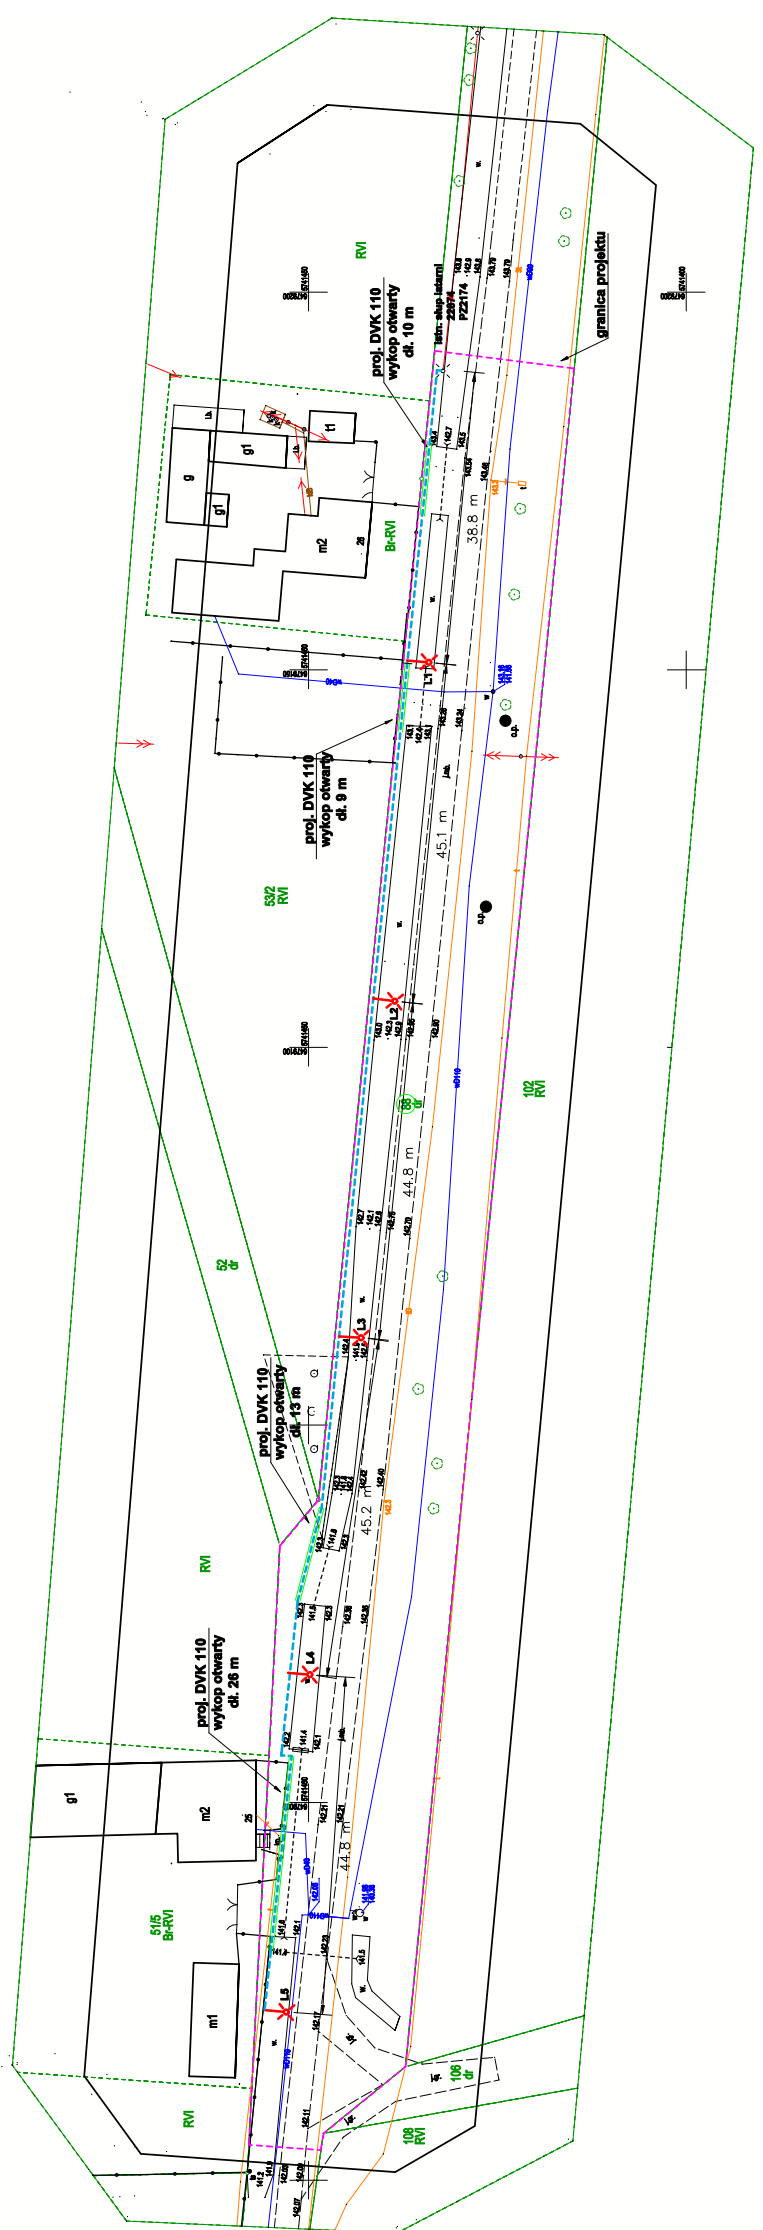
RVI

granica projektu

proj. DVK 110
wykop otwarty
dł. 10 m

istn. słup latarni
PZ2174

g1

g

g1

m2

t1

Br-RVI

38.8 m

L1

proj. DVK 110
wykop otwarty
dł. 9 m

45.1 m

53/2
RVI

L2

102
RVI

44.8 m

52
dr

L3

proj. DVK 110
wykop otwarty
dł. 13 m

45.2 m

RVI

L4

proj. DVK 110
wykop otwarty
dł. 26 m

g1

m2

44.8 m

51/5
Br-RVI

m1

L5

106
dr

RVI

108
RVI